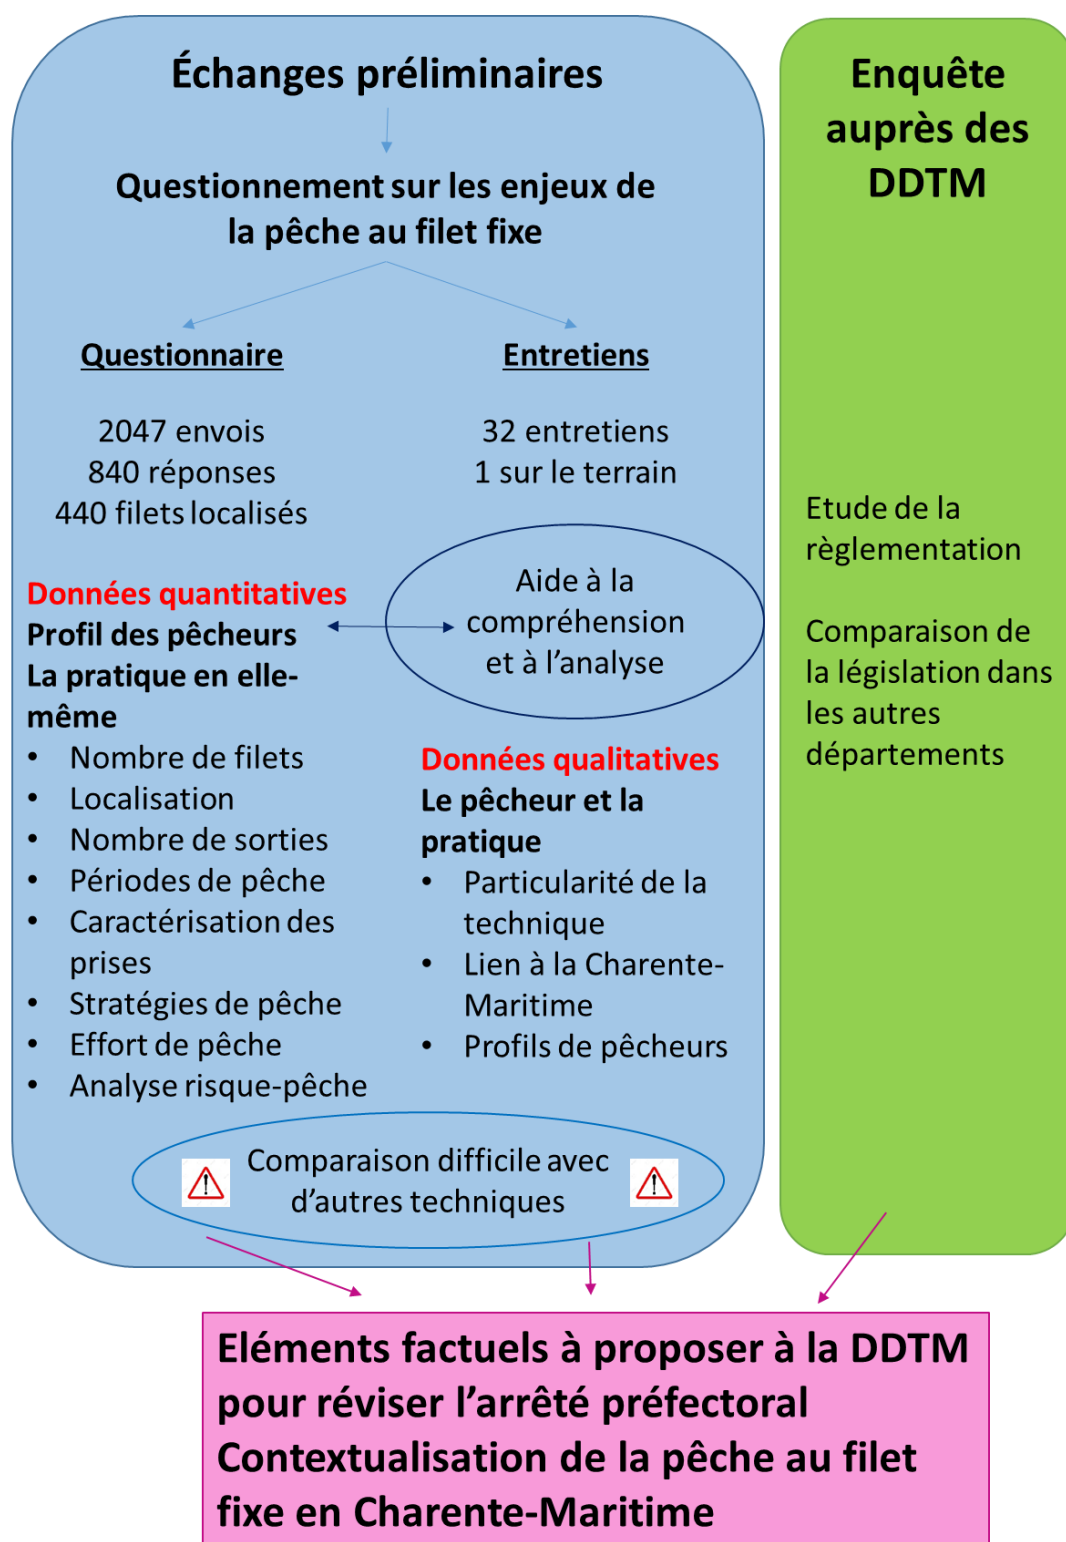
Échanges préliminaires

Questionnement sur les enjeux de la pêche au filet fixe

Questionnaire

2047 envois
840 réponses
440 filets localisés

Entretiens

32 entretiens
1 sur le terrain

Données quantitatives
Profil des pêcheurs
La pratique en elle-même
• Nombre de filets
• Localisation
• Nombre de sorties
• Périodes de pêche
• Caractérisation des prises
• Stratégies de pêche
• Effort de pêche
• Analyse risque-pêche

Aide à la compréhension et à l'analyse

Données qualitatives
Le pêcheur et la pratique
• Particularité de la technique
• Lien à la Charente-Maritime
• Profils de pêcheurs

Comparaison difficile avec d'autres techniques

Enquête auprès des DDTM

Etude de la règlementation

Comparaison de la législation dans les autres départements

Eléments factuels à proposer à la DDTM pour réviser l'arrêté préfectoral
Contextualisation de la pêche au filet fixe en Charente-Maritime